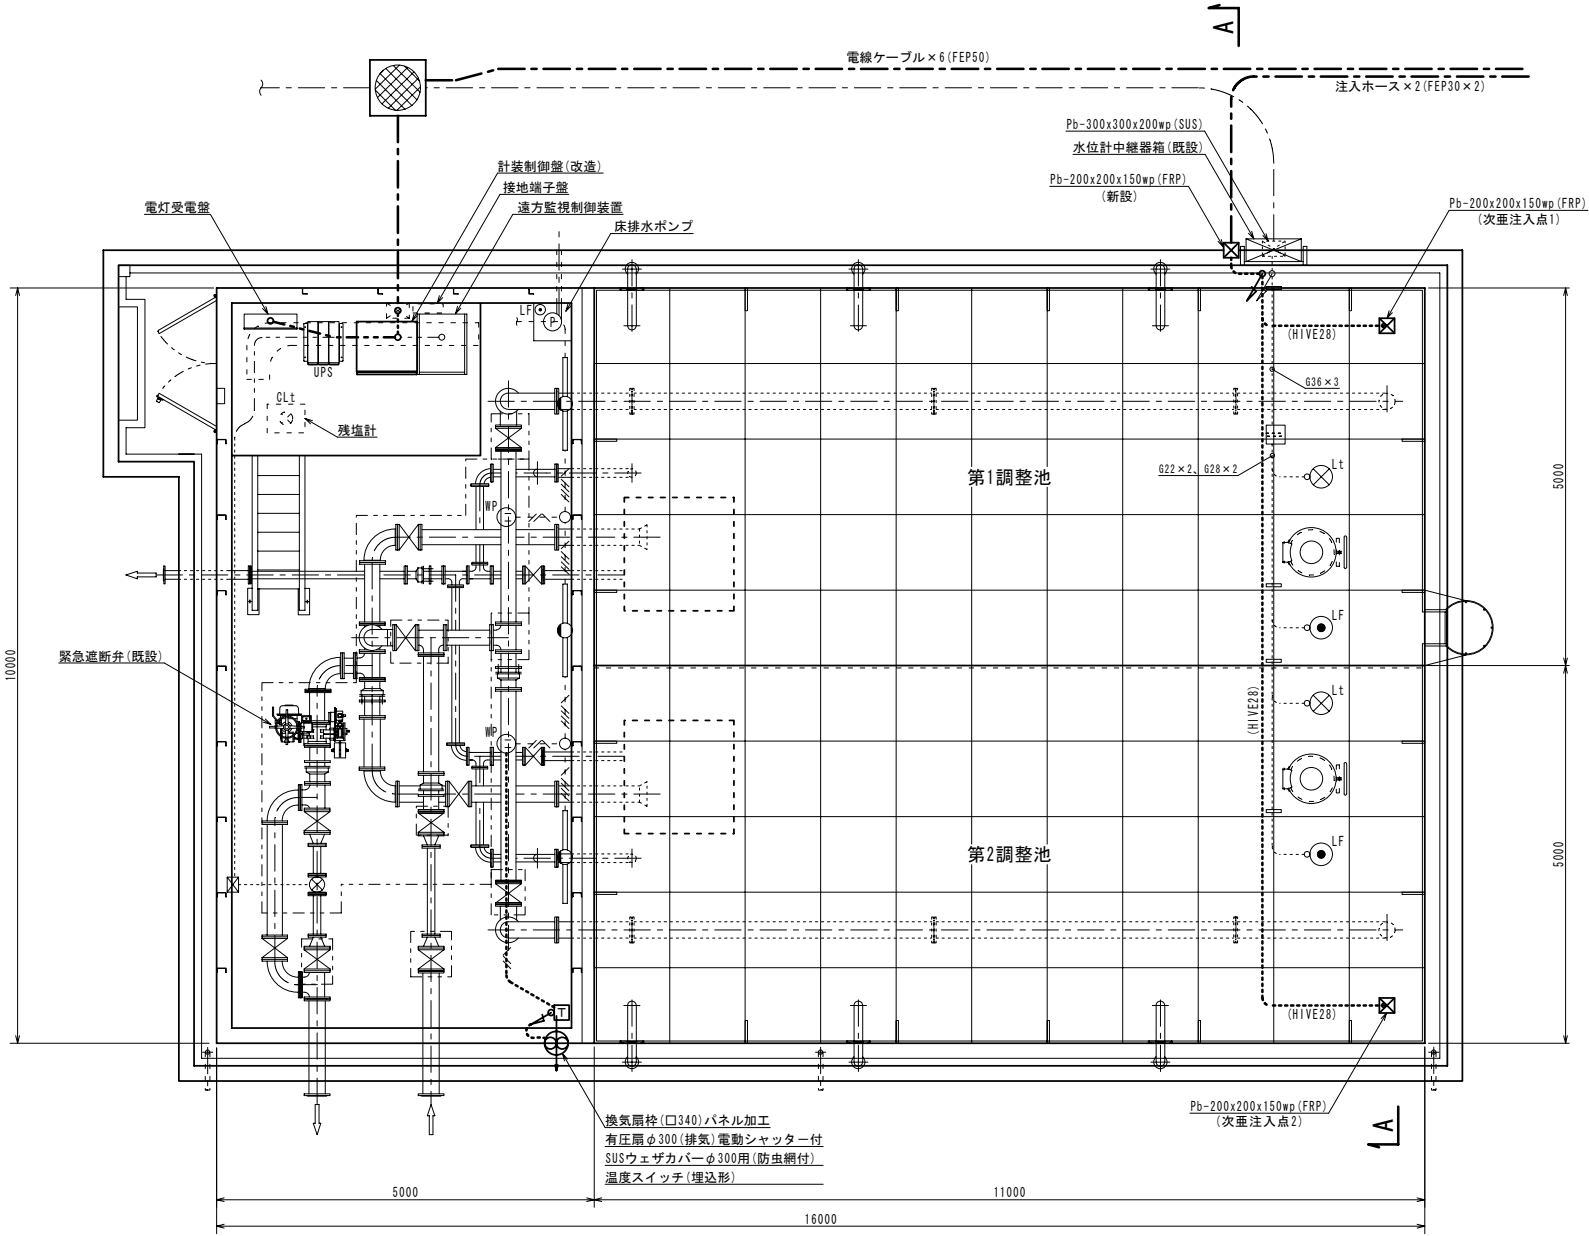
A

電線ケーブル×6(FEP50)

注入ホース×2(FEP30×2)

Pb-300x300x200wp(SUS)

水位計中継器箱(既設)

Pb-200x200x150wp(FRP)
(新設)

Pb-200x200x150wp(FRP)
(次亜注入点1)

計装制御盤(改造)

接地端子盤

遠方監視制御装置

床排水ポンプ

電灯受電盤

UPS

CLt

残塩計

LF

(HIVE28)

G36×3

G22×2、G28×2

Lt

第1調整池

LF

Lt

WP

WP

緊急遮断弁(既設)

(HIVE28)

第2調整池

LF

T

(HIVE28)

5000

5000

10000

換気扇枠(□340)パネル加工

有圧扇φ300(排気)電動シャッター付

SUSウェザカバーφ300用(防虫網付)

温度スイッチ(埋込形)

Pb-200x200x150wp(FRP)
(次亜注入点2)

A

5000

11000

16000